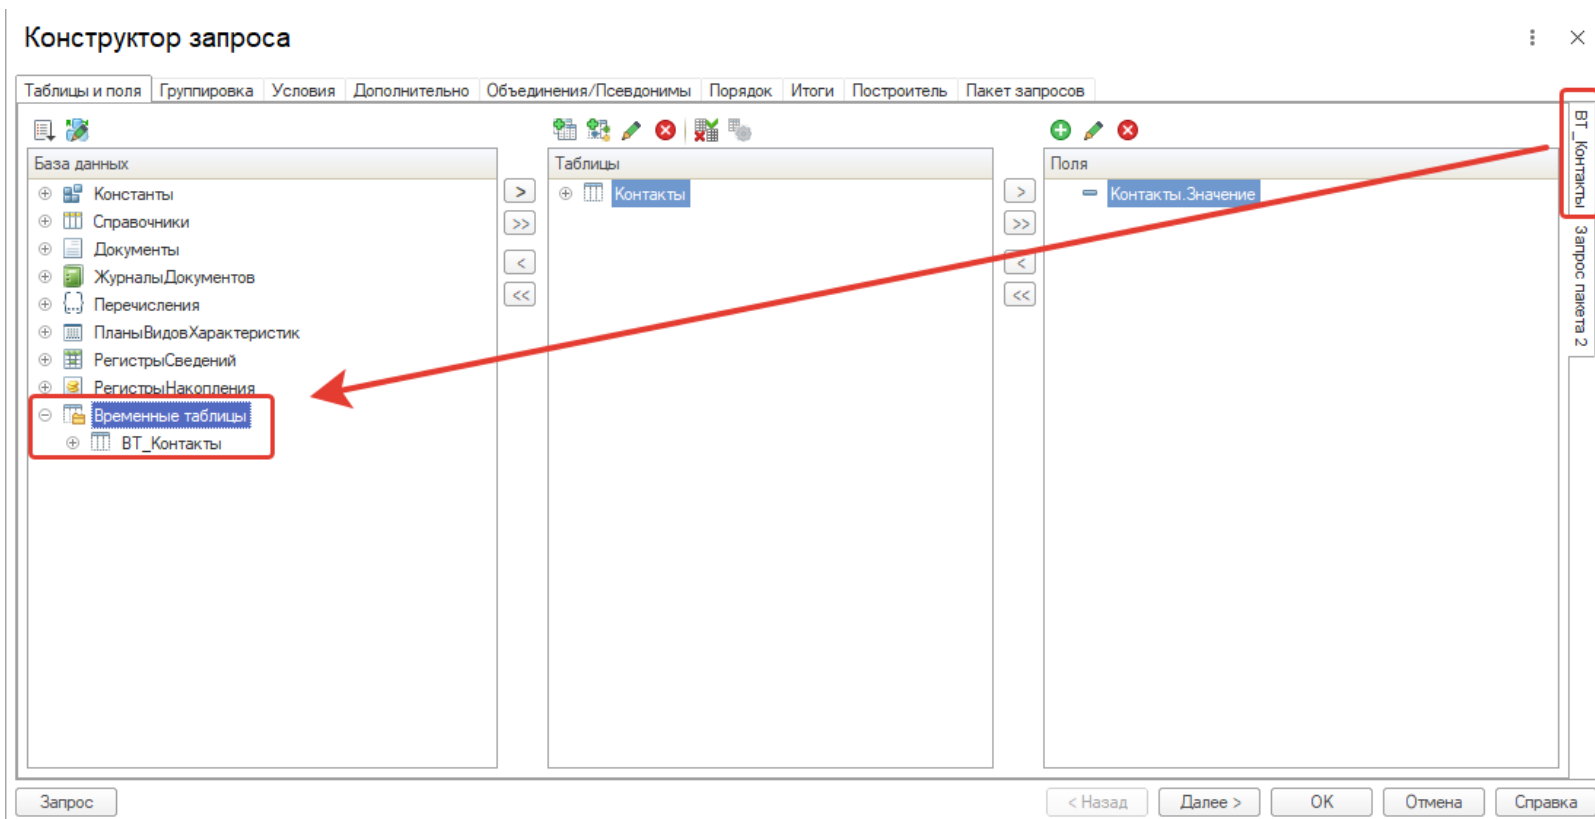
Конструктор запроса

Таблицы и поля | Группировка | Условия | Дополнительно | Объединения/Псевдонимы | Порядок | Итоги | Построитель | Пакет запросов

База данных
Константы
Справочники
Документы
ЖурналыДокументов
Перечисления
ПланыВидовХарактеристик
РегистрыСведений
РегистрыНакопления
Временные таблицы
ВТ_Контакты

>
>>
<
<<

Таблицы
Контакты

>
>>
<
<<

Поля
Контакты.Значение

ВТ_Контакты
Запрос пакета 2

Запрос
< Назад
Далее >
OK
Отмена
Справка